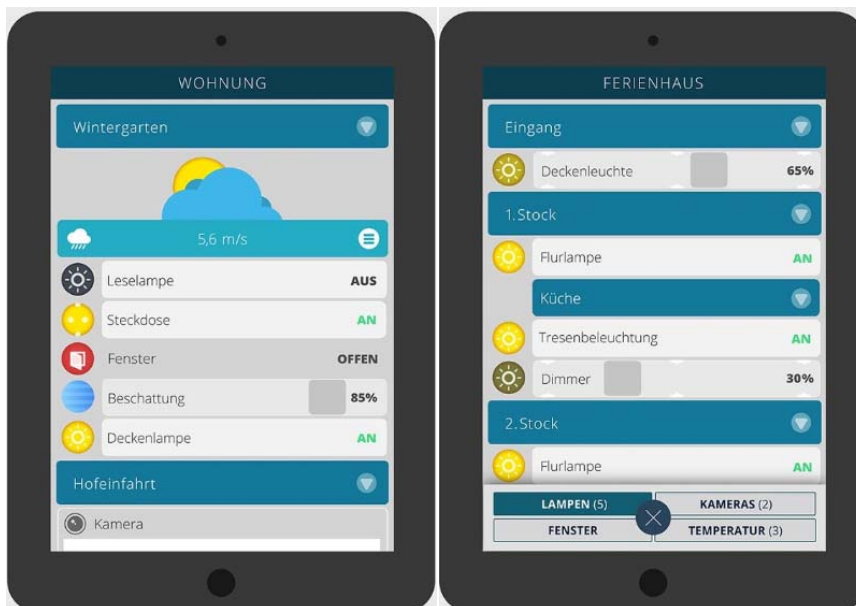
WOHNUNG

Wintergarten

5,6 m/s

Leselampe AUS

Steckdose AN

Fenster OFFEN

Beschattung 85%

Deckenlampe AN

Hofeinfahrt

Kamera

FERIENHAUS

Eingang

Deckenleuchte 65%

1.Stock

Flurlampe AN

Küche

Tresenbeleuchtung AN

Dimmer 30%

2.Stock

Flurlampe AN

LAMPEN (5)

KAMERAS (2)

FENSTER

TEMPERATUR (3)